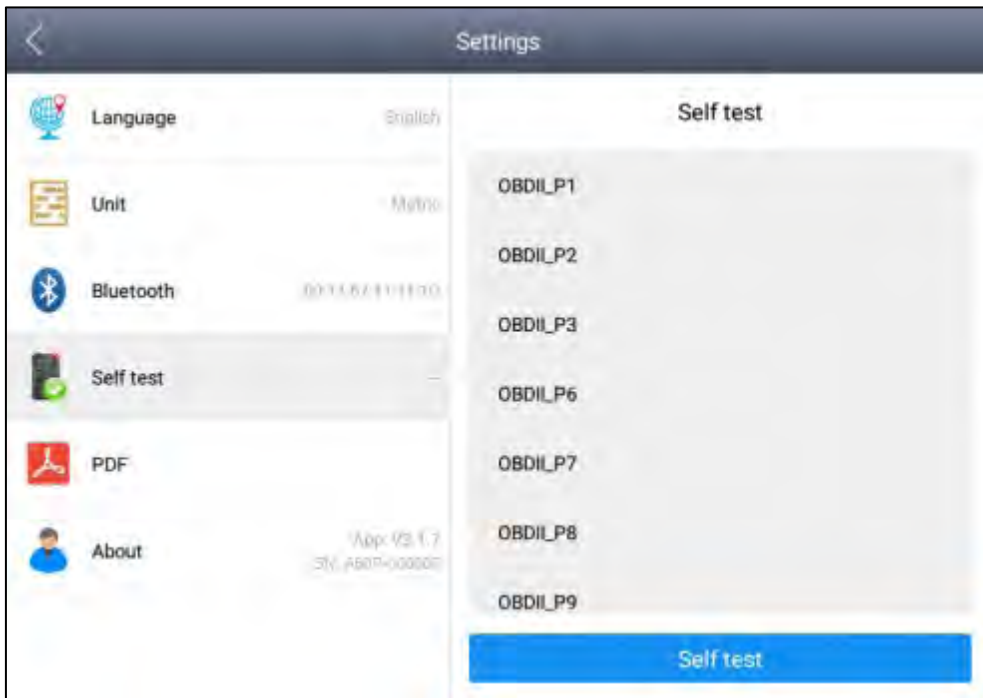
Settings

Language English

Unit Metric

Bluetooth 00:11:67:11:11:10

Self test

PDF

About App: V3.1.7 SN: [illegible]

Self test

OBDII_P1

OBDII_P2

OBDII_P3

OBDII_P6

OBDII_P7

OBDII_P8

OBDII_P9

Self test